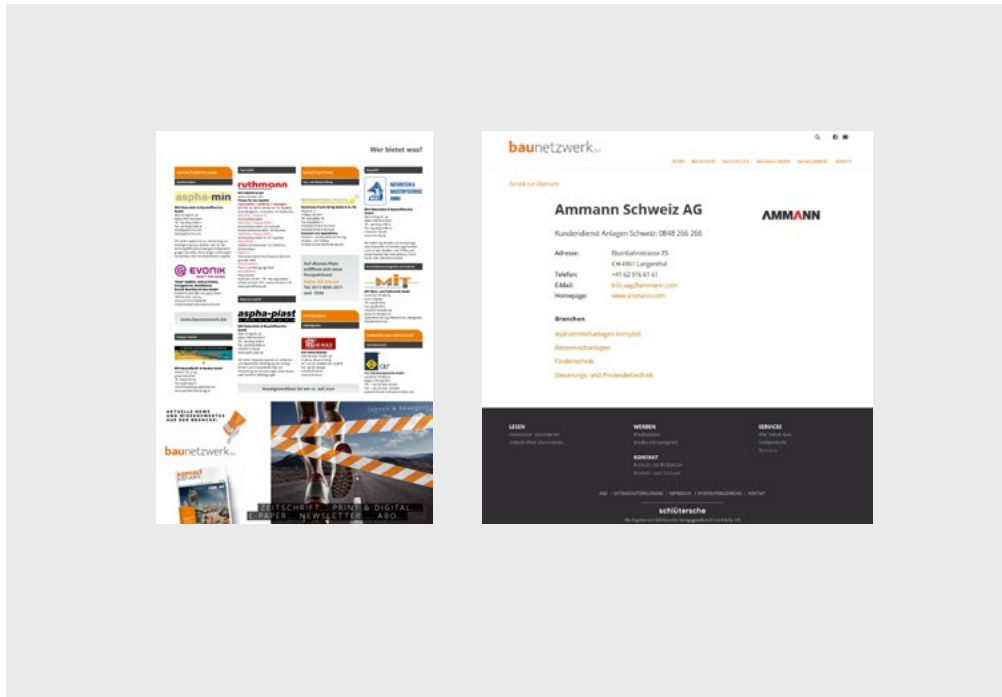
Wer bietet was?

aspha-min

EVONIK

ruthmann

aspha-plast

MIT

www.baunetzwerk.biz

Anzeigenschluss ist am 11. Juli 2021

AKTUELLE NEWS UND WISSENSWERTES AUS DER BRANCHE:

baunetzwerk.biz

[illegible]

ZEITSCHRIFT · PRINT & DIGITAL · E-PAPER · NEWSLETTER · ABO

baunetzwerk.biz

Zurück zur Übersicht

Ammann Schweiz AG

AMMANN

Kundendienst Anlagen Schweiz: 0848 266 266

Adresse: Eisenbahnstrasse 25
CH-4901 Langenthal
Telefon: +41 62 916 61 61
E-Mail: info.aag@ammann.com
Homepage: www.ammann.com

Branchen
Asphaltmischanlagen komplett
Betonmischanlagen
Fördertechnik
Steuerungs- und Prozessleittechnik

LESEN
WERBEN
SERVICES
KONTAKT

schlütersche